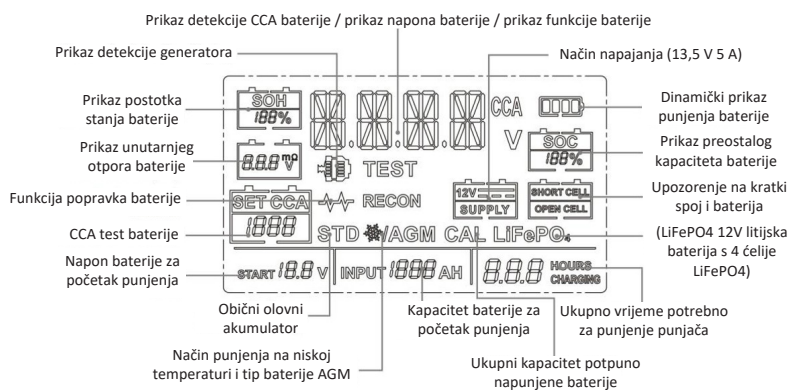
Prikaz detekcije CCA baterije / prikaz napona baterije / prikaz funkcije baterije

Prikaz detekcije generatora

Način napajanja (13,5 V 5 A)

Prikaz postotka stanja baterije

SOH
188%

CCA

Dinamički prikaz punjenja baterije

V

SOC
188%

Prikaz unutarnjeg otpora baterije

8.8.8 mΩ V

TEST

Prikaz preostalog kapaciteta baterije

Funkcija popravka baterije

SET CCA

RECON

12V
SUPPLY

SHORT CELL
OPEN CELL

Upozorenje na kratki spoj i baterija

CCA test baterije

1888

STD

AGM

CAL

LiFePO4

(LiFePO4 12V litijska baterija s 4 ćelije LiFePO4)

Napon baterije za početak punjenja

START 18.8 V

INPUT 1888 AH

8.8.8 HOURS CHARGING

Obični olovni akumulator

Kapacitet baterije za početak punjenja

Ukupno vrijeme potrebno za punjenje punjača

Način punjenja na niskoj temperaturi i tip baterije AGM

Ukupni kapacitet potpuno napunjene baterije